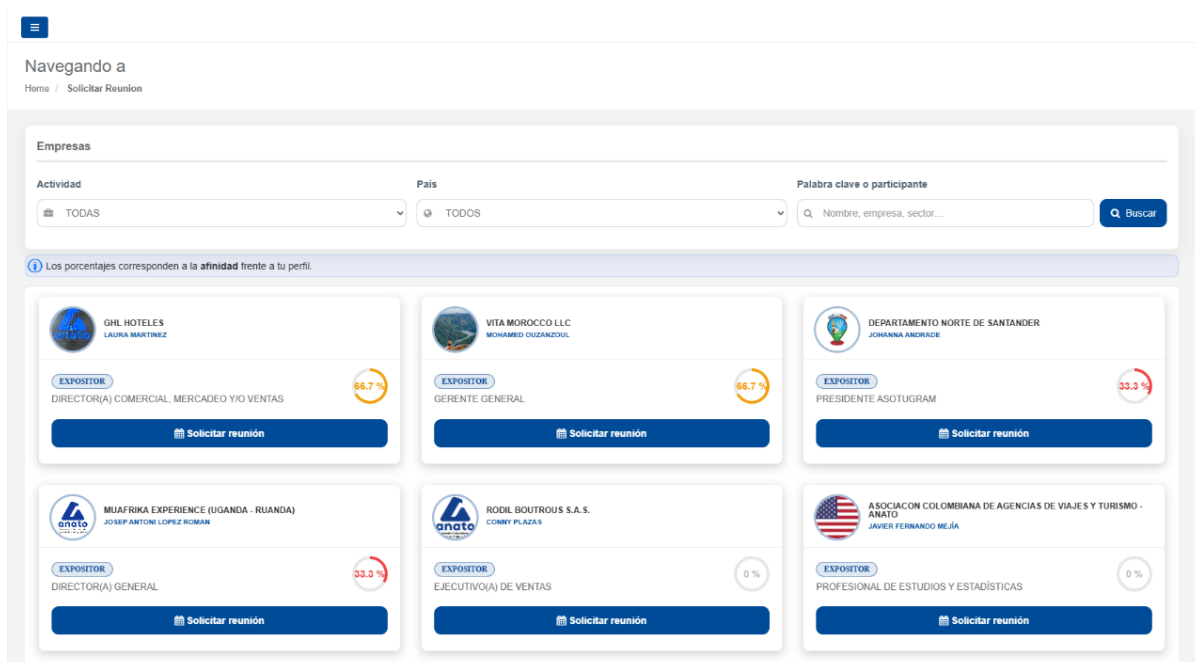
Navegando a

Home / Solicitar Reunion

Empresas

Actividad

TODAS

País

TODOS

Palabra clave o participante

Nombre, empresa, sector...

Buscar

Los porcentajes corresponden a la **afinidad** frente a tu perfil.

anato

GHL HOTELES
LAURA MARTINEZ

EXPOSITOR
DIRECTOR(A) COMERCIAL, MERCADEO Y/O VENTAS
66.7 %

Solicitar reunión

VITA MOROCCO LLC
MOHAMED OUZANZOUL

EXPOSITOR
GERENTE GENERAL
66.7 %

Solicitar reunión

DEPARTAMENTO NORTE DE SANTANDER
JOHANNA ANDRADE

EXPOSITOR
PRESIDENTE ASOTUGRAM
33.3 %

Solicitar reunión

anato

MUAFRIKA EXPERIENCE (UGANDA - RUANDA)
JOSEP ANTONI LOPEZ ROMAN

EXPOSITOR
DIRECTOR(A) GENERAL
33.3 %

Solicitar reunión

anato

RODIL BOUTROUS S.A.S.
CONNY PLAZAS

EXPOSITOR
EJECUTIVO(A) DE VENTAS
0 %

Solicitar reunión

ASOCIACON COLOMBIANA DE AGENCIAS DE VIAJES Y TURISMO - ANATO
JAVIER FERNANDO MEJÍA

EXPOSITOR
PROFESIONAL DE ESTUDIOS Y ESTADÍSTICAS
0 %

Solicitar reunión